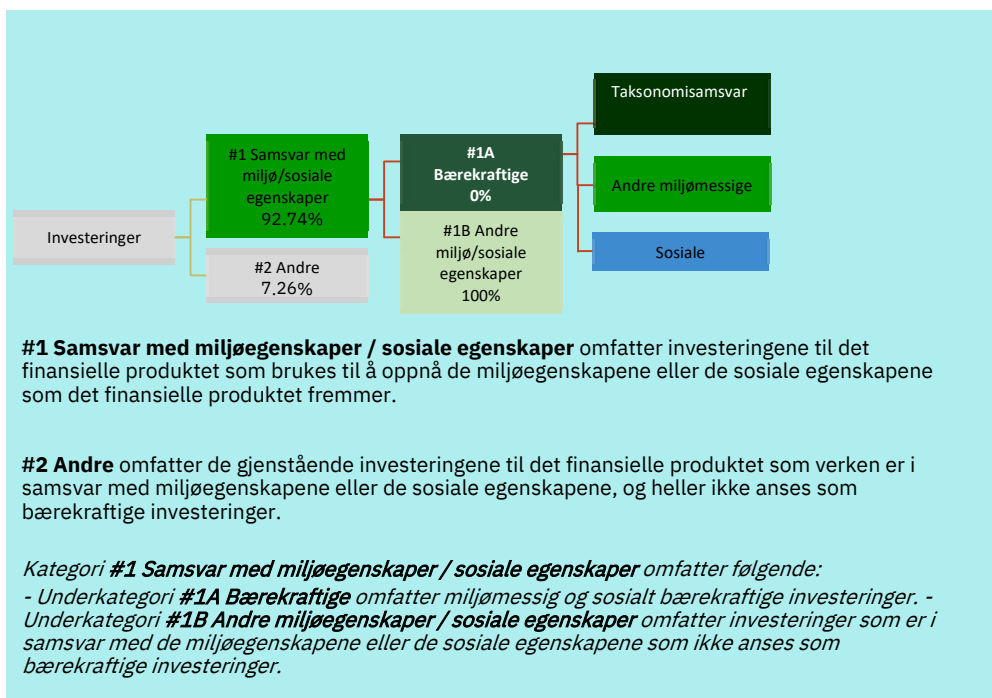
Investeringer

#1 Samsvar med miljø/sosiale egenskaper 92.74%

#2 Andre 7.26%

#1A Bærekraftige 0%

#1B Andre miljø/sosiale egenskaper 100%

Taksonomisamsvar

Andre miljømessige

Sosiale

**#1 Samsvar med miljøegenskaper / sosiale egenskaper** omfatter investeringene til det finansielle produktet som brukes til å oppnå de miljøegenskapene eller de sosiale egenskapene som det finansielle produktet fremmer.

**#2 Andre** omfatter de gjenstående investeringene til det finansielle produktet som verken er i samsvar med miljøegenskapene eller de sosiale egenskapene, og heller ikke anses som bærekraftige investeringer.

*Kategori **#1 Samsvar med miljøegenskaper / sosiale egenskaper** omfatter følgende:*
*- Underkategori **#1A Bærekraftige** omfatter miljømessig og sosialt bærekraftige investeringer. - Underkategori **#1B Andre miljøegenskaper / sosiale egenskaper** omfatter investeringer som er i samsvar med de miljøegenskapene eller de sosiale egenskapene som ikke anses som bærekraftige investeringer.*